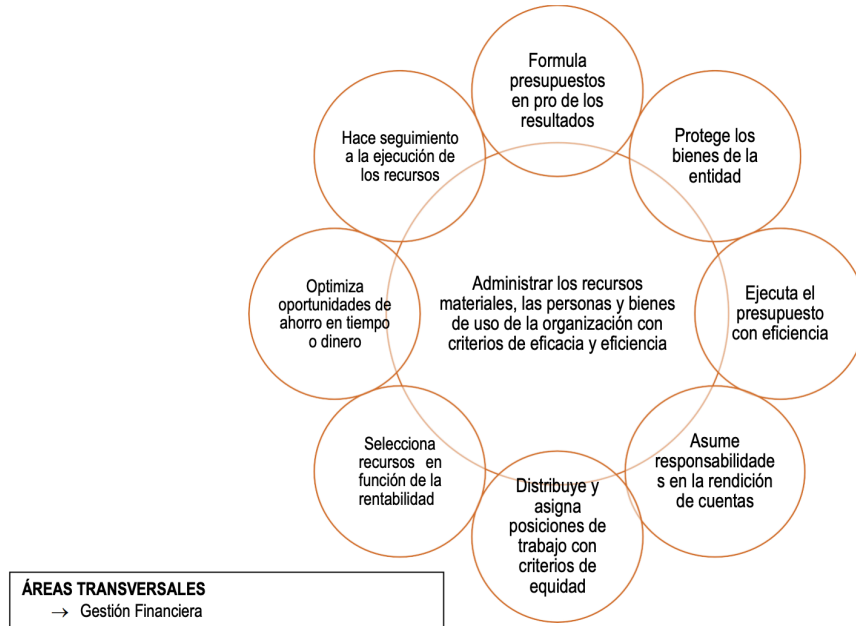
Formula presupuestos en pro de los resultados

Protege los bienes de la entidad

Ejecuta el presupuesto con eficiencia

Asume responsabilidades en la rendición de cuentas

Distribuye y asigna posiciones de trabajo con criterios de equidad

Selecciona recursos en función de la rentabilidad

Optimiza oportunidades de ahorro en tiempo o dinero

Hace seguimiento a la ejecución de los recursos

Administrar los recursos materiales, las personas y bienes de uso de la organización con criterios de eficacia y eficiencia

ÁREAS TRANSVERSALES
→ Gestión Financiera